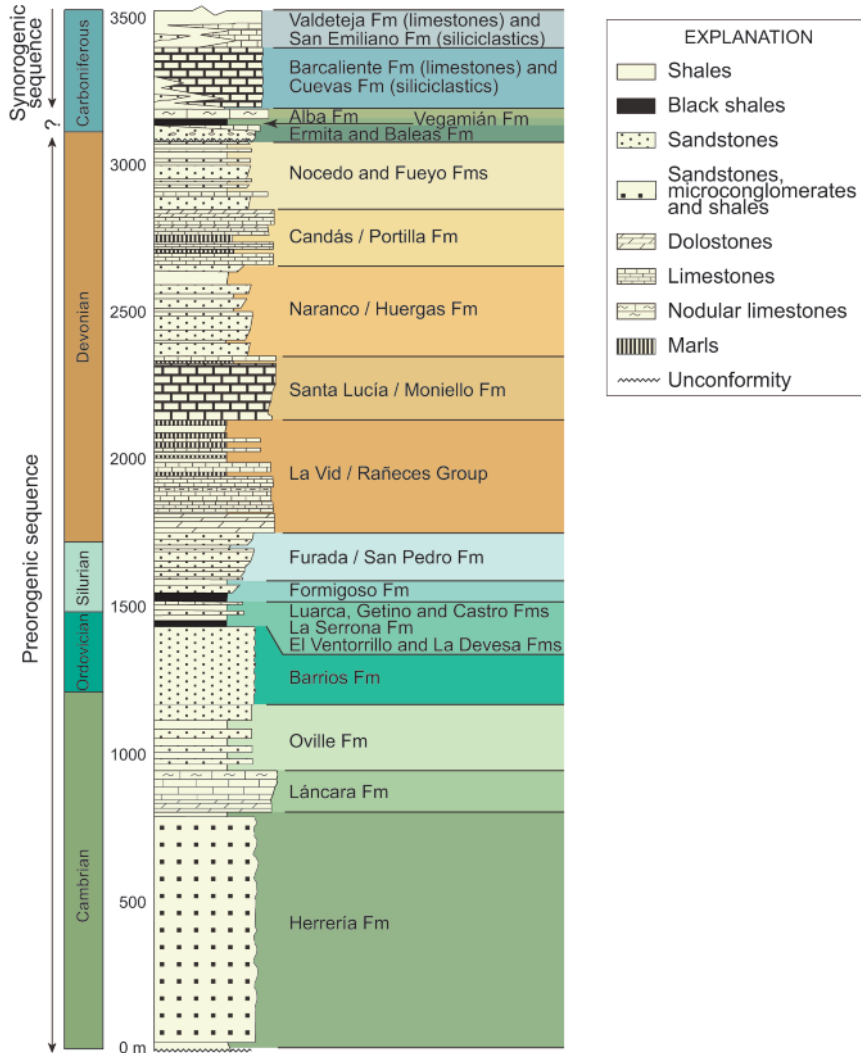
Synorogenic sequence

?

Preorogenic sequence

Carboniferous

Devonian

Silurian

Ordovician

Cambrian

3500

3000

2500

2000

1500

1000

500

0 m

Valdeteja Fm (limestones) and San Emiliano Fm (siliciclastics)

Barcaliente Fm (limestones) and Cuevas Fm (siliciclastics)

Alba Fm

Vegamián Fm

Ermita and Baleas Fm

Nocedo and Fueyo Fms

Candás / Portilla Fm

Naranco / Huergas Fm

Santa Lucía / Moniello Fm

La Vid / Rañeces Group

Furada / San Pedro Fm

Formigoso Fm

Luarca, Getino and Castro Fms

La Serrona Fm

El Ventorrillo and La Devesa Fms

Barrios Fm

Oville Fm

Láncara Fm

Herrería Fm

EXPLANATION

Shales

Black shales

Sandstones

Sandstones, microconglomerates and shales

Dolostones

Limestones

Nodular limestones

Marls

Unconformity